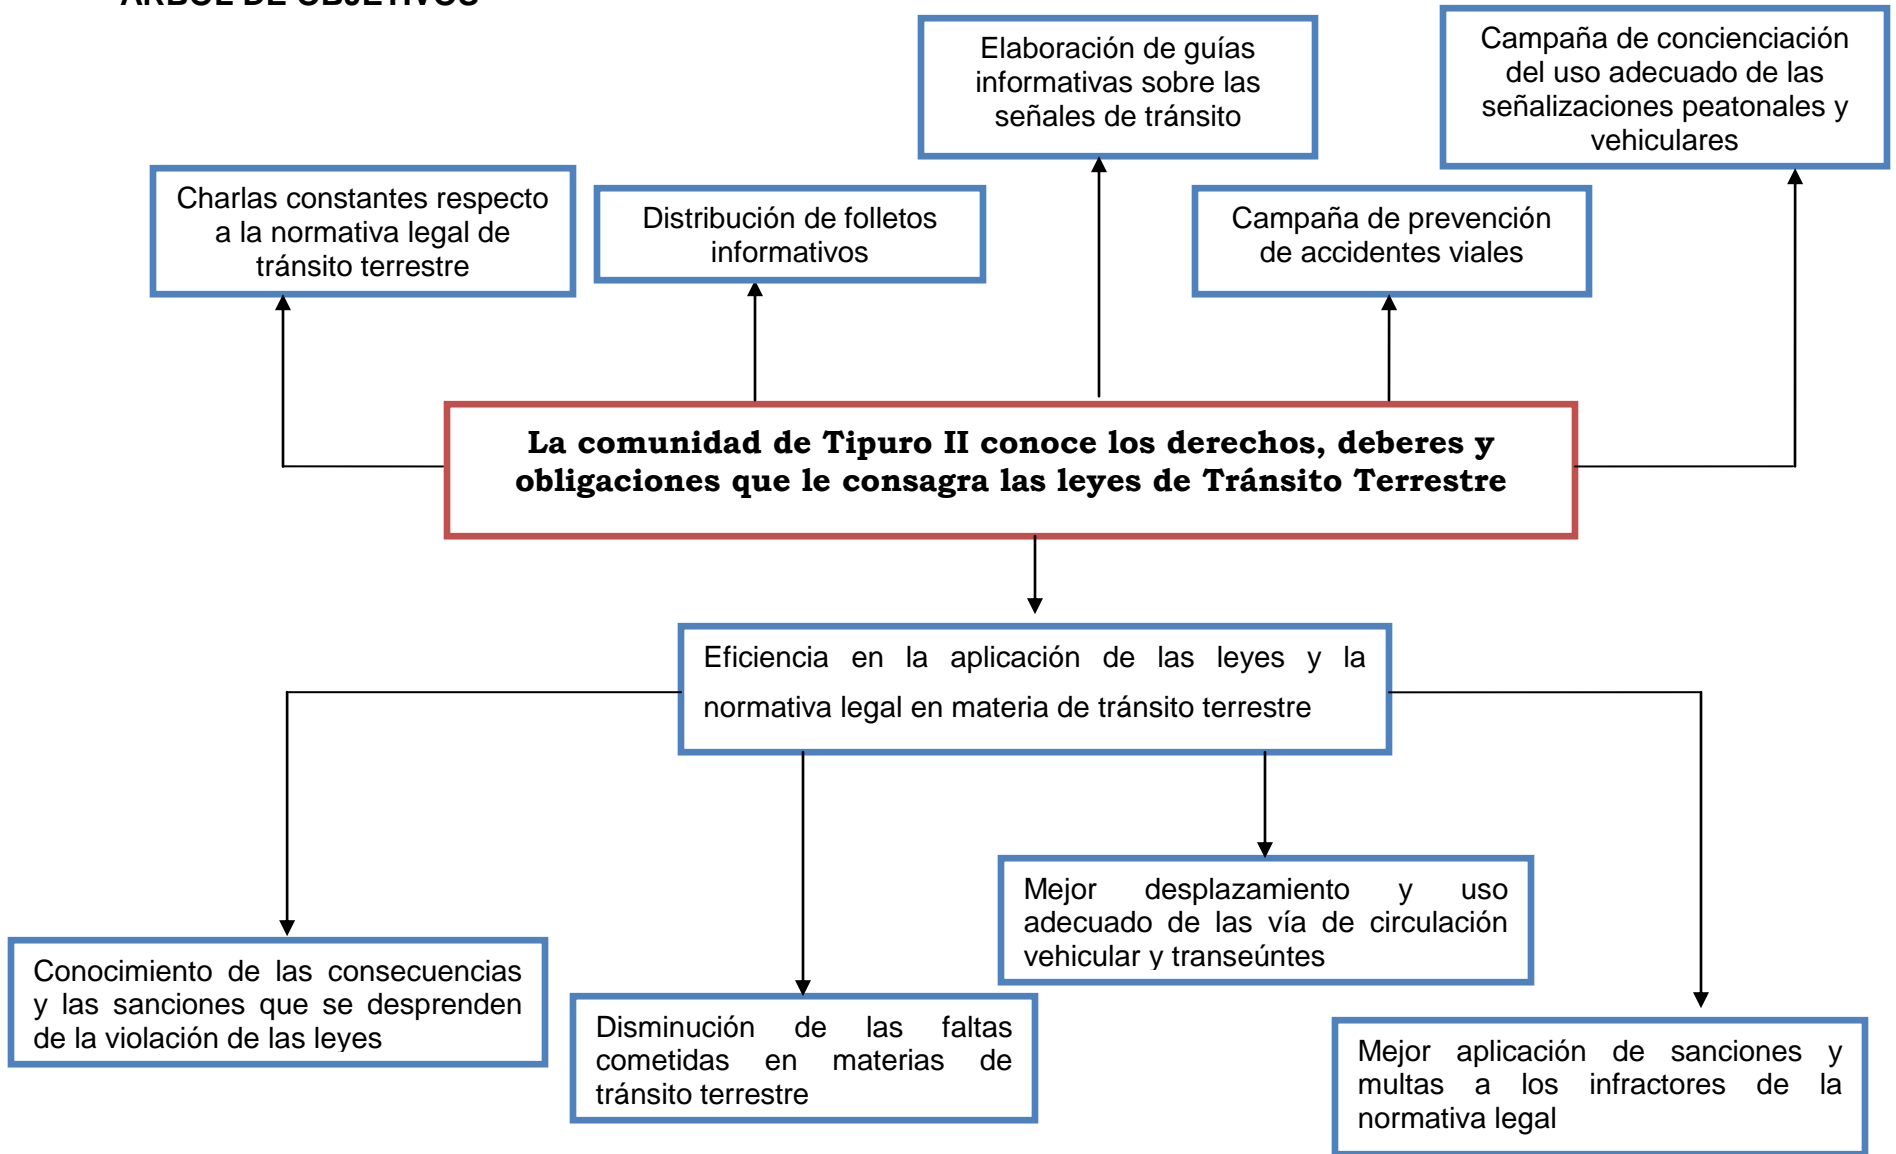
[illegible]

Elaboración de guías informativas sobre las señales de tránsito

Campaña de concienciación del uso adecuado de las señalizaciones peatonales y vehiculares

Charlas constantes respecto a la normativa legal de tránsito terrestre

Distribución de folletos informativos

Campaña de prevención de accidentes viales

**La comunidad de Tipuro II conoce los derechos, deberes y obligaciones que le consagra las leyes de Tránsito Terrestre**

Eficiencia en la aplicación de las leyes y la normativa legal en materia de tránsito terrestre

Mejor desplazamiento y uso adecuado de las vía de circulación vehicular y transeúntes

Conocimiento de las consecuencias y las sanciones que se desprenden de la violación de las leyes

Disminución de las faltas cometidas en materias de tránsito terrestre

Mejor aplicación de sanciones y multas a los infractores de la normativa legal